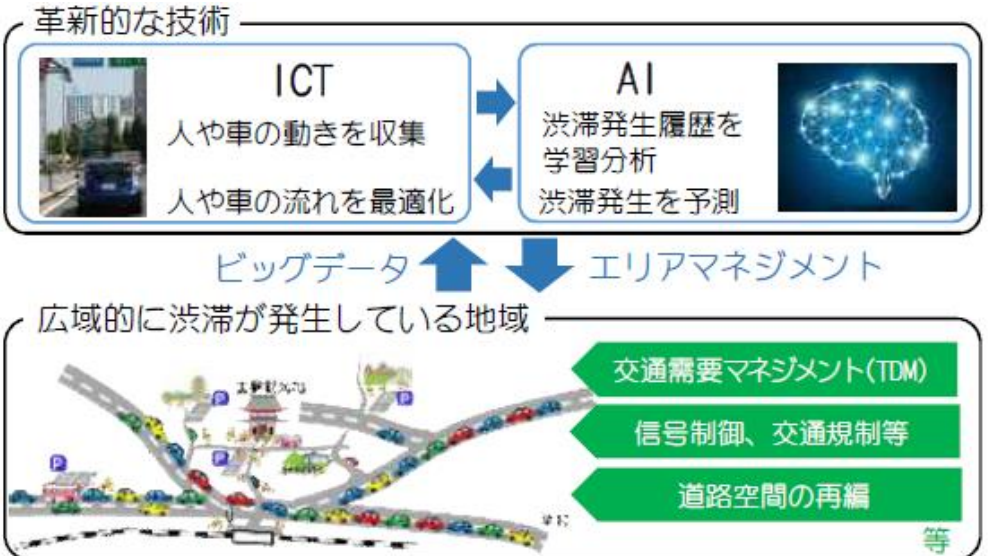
革新的な技術

ICT
人や車の動きを収集
人や車の流れを最適化

AI
渋滞発生履歴を学習分析
渋滞発生を予測

ビッグデータ
エリアマネジメント

広域的に渋滞が発生している地域

交通需要マネジメント(TDM)
信号制御、交通規制等
道路空間の再編
等